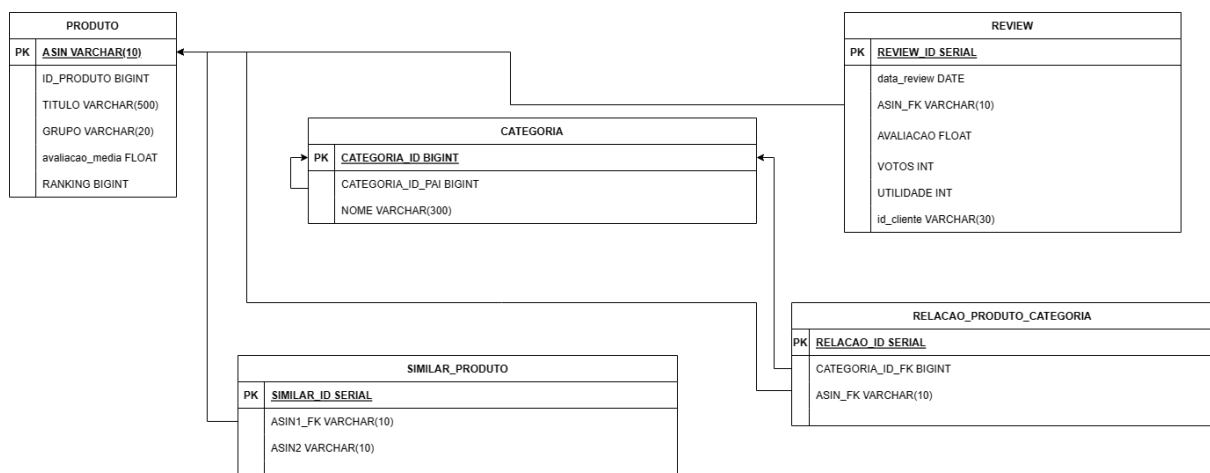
PRODUTO

| PK | ASIN VARCHAR(10) |
|---|---|
| | ID_PRODUTO BIGINT |
| | TITULO VARCHAR(500) |
| | GRUPO VARCHAR(20) |
| | avaliacao_media FLOAT |
| | RANKING BIGINT |

REVIEW

| PK | REVIEW_ID SERIAL |
|---|---|
| | data_review DATE |
| | ASIN_FK VARCHAR(10) |
| | AVALIACAO FLOAT |
| | VOTOS INT |
| | UTILIDADE INT |
| | id_cliente VARCHAR(30) |

CATEGORIA

| PK | CATEGORIA_ID BIGINT |
|---|---|
| | CATEGORIA_ID_PAI BIGINT |
| | NOME VARCHAR(300) |

RELACAO_PRODUTO_CATEGORIA

| PK | RELACAO_ID SERIAL |
|---|---|
| | CATEGORIA_ID_FK BIGINT |
| | ASIN_FK VARCHAR(10) |

SIMILAR_PRODUTO

| PK | SIMILAR_ID SERIAL |
|---|---|
| | ASIN1_FK VARCHAR(10) |
| | ASIN2 VARCHAR(10) |